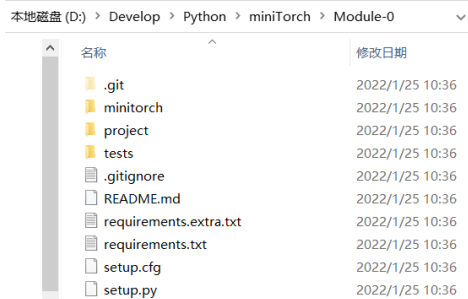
本地磁盘 (D:) > Develop > Python > miniTorch > Module-0

| 名称 | 修改日期 |
|---|---|
| .git | 2022/1/25 10:36 |
| minitorch | 2022/1/25 10:36 |
| project | 2022/1/25 10:36 |
| tests | 2022/1/25 10:36 |
| .gitignore | 2022/1/25 10:36 |
| README.md | 2022/1/25 10:36 |
| requirements.extra.txt | 2022/1/25 10:36 |
| requirements.txt | 2022/1/25 10:36 |
| setup.cfg | 2022/1/25 10:36 |
| setup.py | 2022/1/25 10:36 |